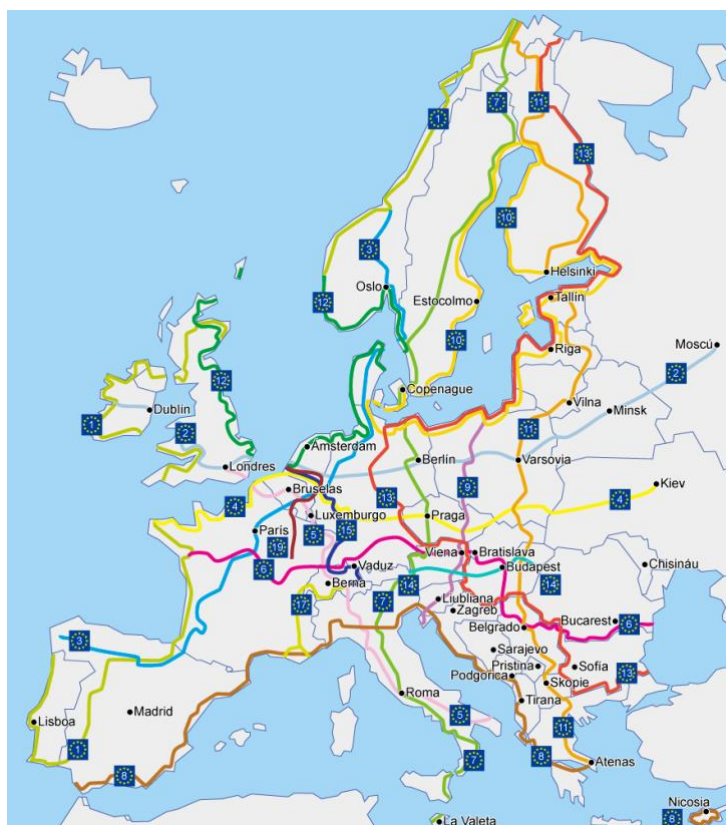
7
11
1
13
10
3
12
Oslo
Estocolmo
Helsinki
Tallin
10
Riga
Moscú
2
12
Copenague
1
Dublin
2
Vilna
Minsk
11
Amsterdam
Londres
Berlín
Varsovia
9
4
Kiev
4
Bruselas
13
Luxemburgo
Praga
París
19
5
15
Viena
Bratislava
Chisináu
6
Vaduz
Budapest
Berna
14
14
17
7
Liubliana
Zagreb
3
Belgrado
Bucarest
6
Sarajevo
Pristina
Sofía
Podgorica
Skopje
13
Roma
Tirana
Madrid
Lisboa
5
11
1
8
8
Atenas
7
Nicosia
8
La Valeta